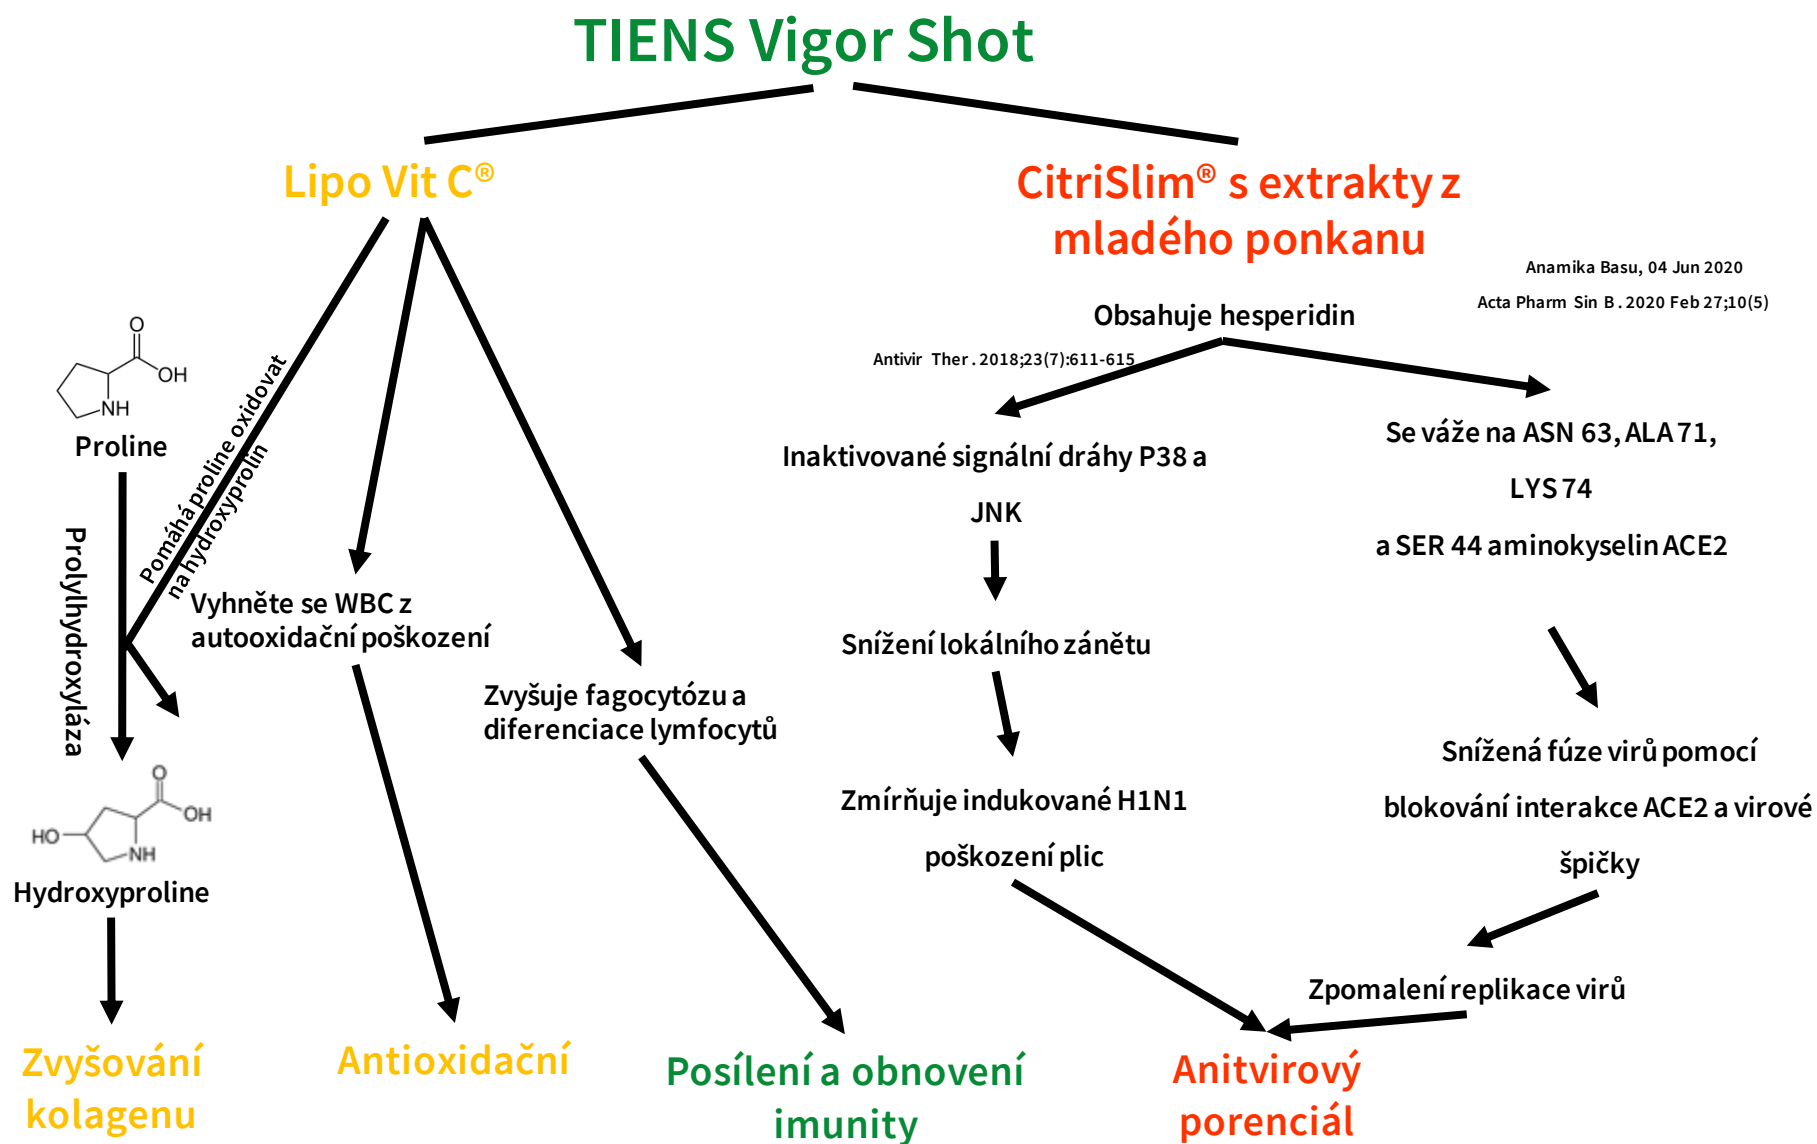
TIENS Vigor Shot

Lipo Vit C®

CitriSlim® s extrakty z mladého ponkanu

Anamika Basu, 04 Jun 2020

Acta Pharm Sin B. 2020 Feb 27;10(5)

Obsahuje hesperidin

Antivir Ther. 2018;23(7):611-615

O

OH

NH

Proline

Pomáhá proline oxidovat na hydroxyprolin

Prolylhydroxyláza

Inaktivované signální dráhy P38 a JNK

Se váže na ASN 63, ALA 71, LYS 74 a SER 44 aminokyselin ACE2

Vyhněte se WBC z autooxidační poškození

Snížení lokálního zánětu

Zvyšuje fagocytózu a diferenciace lymfocytů

Snížená fúze virů pomocí blokování interakce ACE2 a virové špičky

Zmírňuje indukované H1N1 poškození plic

O

OH

HO

NH

Hydroxyproline

Zpomalení replikace virů

Zvyšování kolagenu

Antioxidační

Posílení a obnovení imunity

Anitvirový porenciál